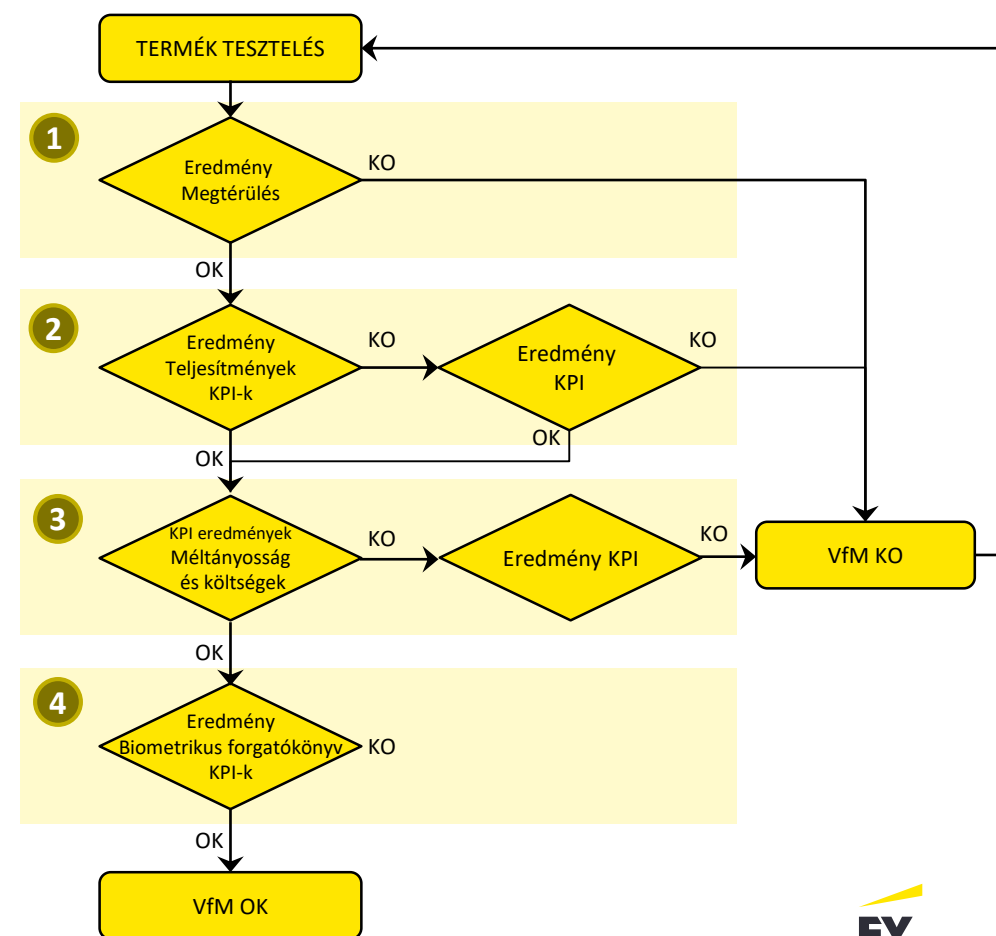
TERMÉK TESZTELÉS

1

Eredmény Megtérülés

KO

OK

2

Eredmény Teljesítmények KPI-k

KO

Eredmény KPI

KO

OK

OK

3

KPI eredmények Méltányosság és költségek

KO

Eredmény KPI

KO

VfM KO

OK

4

Eredmény Biometrikus forgatókönyv KPI-k

KO

OK

VfM OK

EY